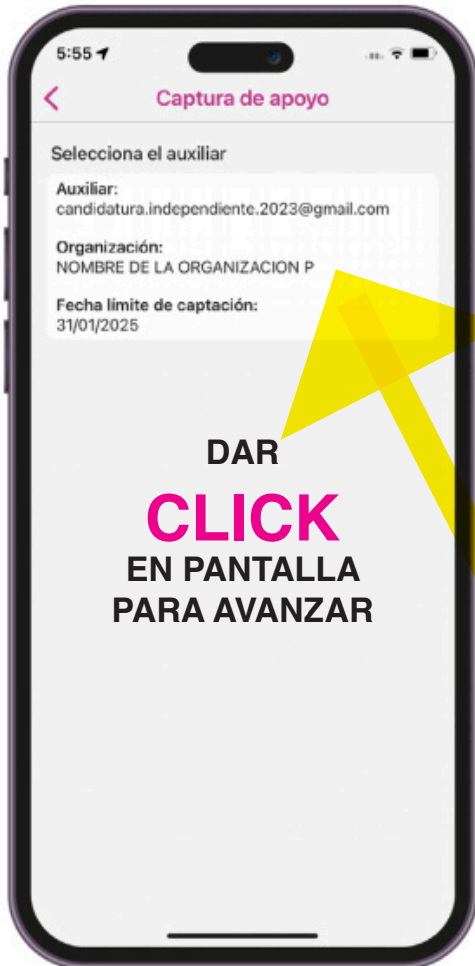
5:55

Captura de apoyo

Selecciona el auxiliar

Auxiliar:
candidatura.independiente.2023@gmail.com

Organización:
NOMBRE DE LA ORGANIZACION P

Fecha límite de captación:
31/01/2025

DAR
CLICK
EN PANTALLA
PARA AVANZAR